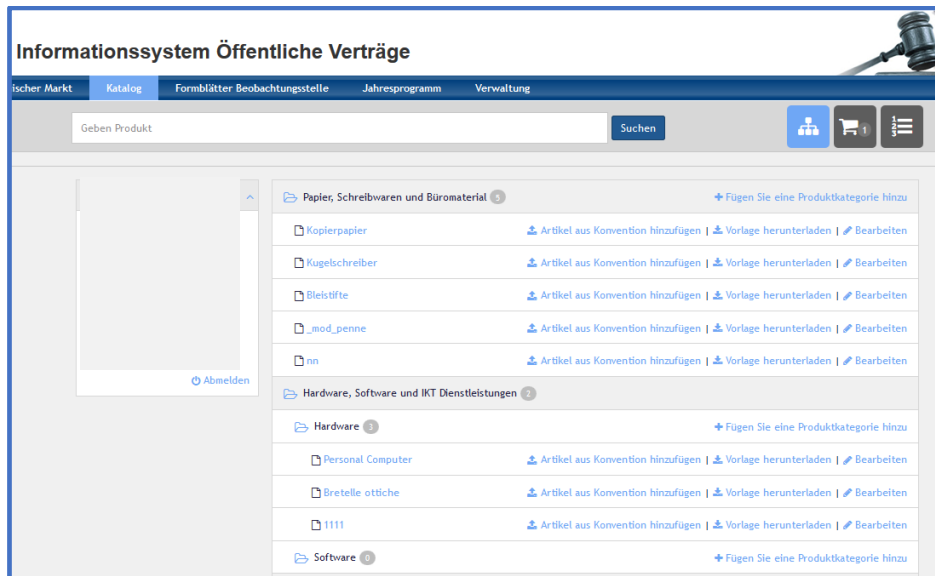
Informationssystem Öffentliche Verträge

ischer Markt | Katalog | Formblätter Beobachtungsstelle | Jahresprogramm | Verwaltung

Geben Produkt
Suchen

1

Abmelden

Papier, Schreibwaren und Büromaterial 5
+ Fügen Sie eine Produktkategorie hinzu

Kopierpapier
Artikel aus Konvention hinzufügen | Vorlage herunterladen | Bearbeiten

Kugelschreiber
Artikel aus Konvention hinzufügen | Vorlage herunterladen | Bearbeiten

Bleistifte
Artikel aus Konvention hinzufügen | Vorlage herunterladen | Bearbeiten

_mod_penne
Artikel aus Konvention hinzufügen | Vorlage herunterladen | Bearbeiten

nn
Artikel aus Konvention hinzufügen | Vorlage herunterladen | Bearbeiten

Hardware, Software und IKT Dienstleistungen 2

Hardware 3
+ Fügen Sie eine Produktkategorie hinzu

Personal Computer
Artikel aus Konvention hinzufügen | Vorlage herunterladen | Bearbeiten

Bretelle ottiche
Artikel aus Konvention hinzufügen | Vorlage herunterladen | Bearbeiten

1111
Artikel aus Konvention hinzufügen | Vorlage herunterladen | Bearbeiten

Software 0
+ Fügen Sie eine Produktkategorie hinzu